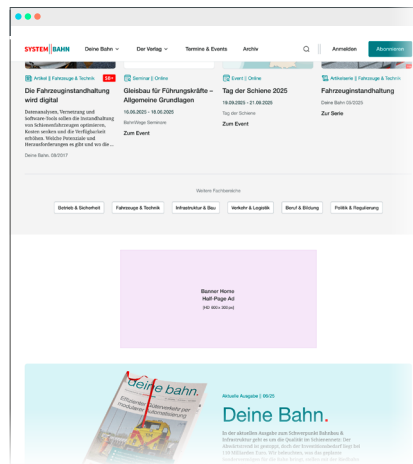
SYSTEM | BAHN Deine Bahn Der Verlag Termine & Events Archiv Anmelden Abonnieren

Artikel | Fahrzeuge & Technik SB+
Die Fahrzeuginstandhaltung wird digital
Datenanalysen, Vernetzung und Software-Tools sollen die Instandhaltung von Schienenfahrzeugen optimieren. Kosten senken und die Verfügbarkeit erhöhen. Welche Potenziale und Herausforderungen es gibt und wo die ...
Deine Bahn, 08/2017

Seminar | Online
Gleisbau für Führungskräfte – Allgemeine Grundlagen
16.06.2025 – 16.06.2025
BahnWege Seminare
Zum Event

Event | Online
Tag der Schiene 2025
19.09.2025 – 21.09.2025
Tag der Schiene
Zum Event

Artikelserie | Fahrzeuge & Technik
Fahrzeuginstandhaltung
Deine Bahn 03/2025
Zur Serie

Weitere Fachbereiche
Betrieb & Sicherheit
Fahrzeuge & Technik
Infrastruktur & Bau
Verkehr & Logistik
Beruf & Bildung
Politik & Regulierung

Banner Home
Half-Page Ad
(HD 600 x 300 px)

deine bahn.

Aktuelle Ausgabe | 06/25
Deine Bahn.
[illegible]